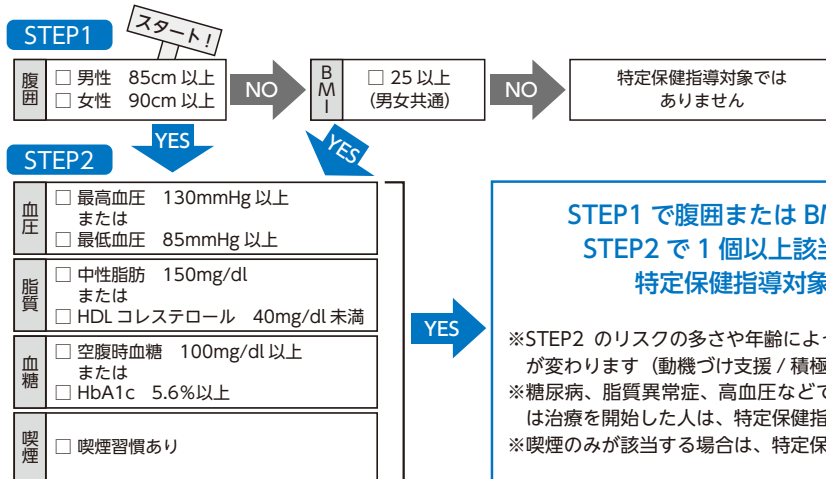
STEP1

スタート！

腹囲

□ 男性　85cm 以上
□ 女性　90cm 以上

NO

BMI

□ 25 以上
（男女共通）

NO

特定保健指導対象では
ありません

YES

YES

STEP2

血圧

□ 最高血圧　130mmHg 以上
または
□ 最低血圧　85mmHg 以上

脂質

□ 中性脂肪　150mg/dl
または
□ HDL コレステロール　40mg/dl 未満

血糖

□ 空腹時血糖　100mg/dl 以上
または
□ HbA1c　5.6%以上

喫煙

□ 喫煙習慣あり

YES

STEP1 で腹囲または BM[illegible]
STEP2 で 1 個以上該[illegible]
特定保健指導対象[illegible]

※STEP2 のリスクの多さや年齢によ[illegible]
が変わります（動機づけ支援 / 積極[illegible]
※糖尿病、脂質異常症、高血圧などで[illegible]
は治療を開始した人は、特定保健指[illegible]
※喫煙のみが該当する場合は、特定保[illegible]